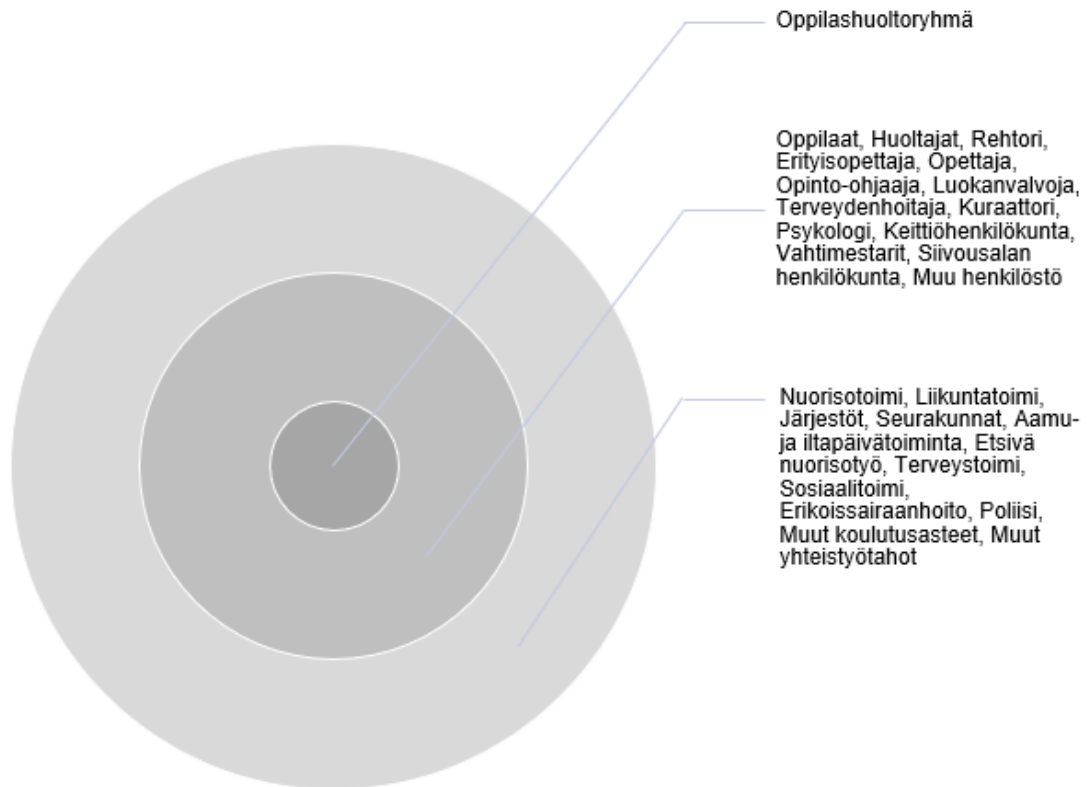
Oppilashuoltoryhmä

Oppilaat, Huoltajat, Rehtori, Erityisopettaja, Opettaja, Opinto-ohjaaja, Luokanvalvoja, Terveydenhoitaja, Kuraattori, Psykologi, Keittiöhenkilökunta, Vahtimestarit, Siivousalan henkilökunta, Muu henkilöstö

Nuorisotoimi, Liikuntatoimi, Järjestöt, Seurakunnat, Aamu- ja iltapäivätoiminta, Etsivä nuorisotyö, Terveystoimi, Sosiaalitoimi, Erikoissairaanhoito, Poliisi, Muut koulutusasteet, Muut yhteistyötahot